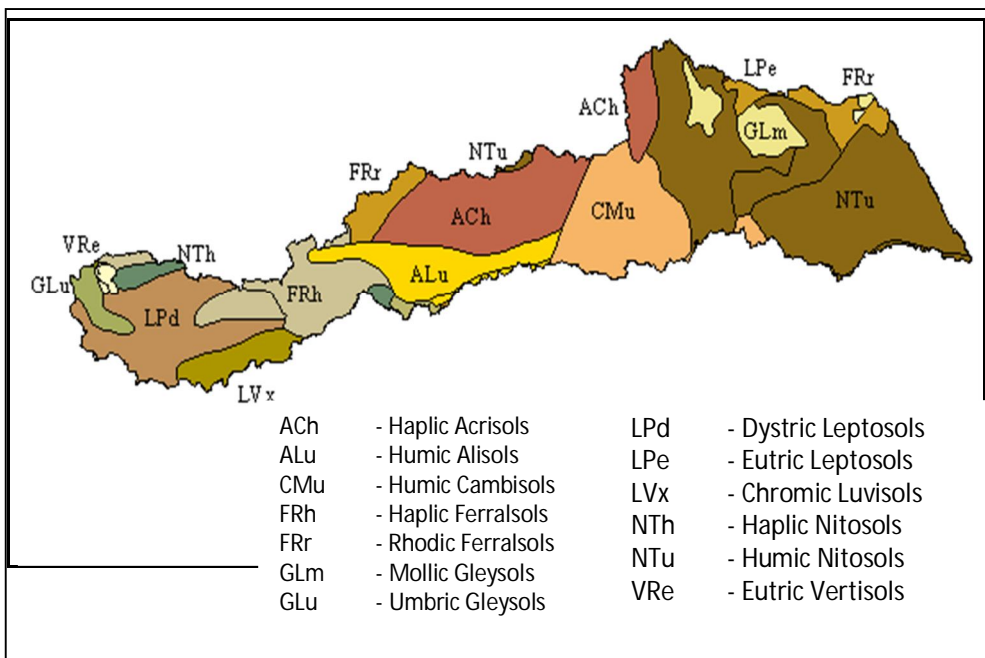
LPe
FRr
ACh
GLm
NTu
FRr
NTu
ACh
CMu
NTu
VRe
NTh
ALu
GLu
FRh
LPd
LVx

| | |
|---|---|
| ACh | - Haplic Acrisols |
| ALu | - Humic Alisols |
| CMu | - Humic Cambisols |
| FRh | - Haplic Ferralsols |
| FRr | - Rhodic Ferralsols |
| GLm | - Mollic Gleysols |
| GLu | - Umbric Gleysols |

| | |
|---|---|
| LPd | - Dystric Leptosols |
| LPe | - Eutric Leptosols |
| LVx | - Chromic Luvisols |
| NTh | - Haplic Nitosols |
| NTu | - Humic Nitosols |
| VRe | - Eutric Vertisols |